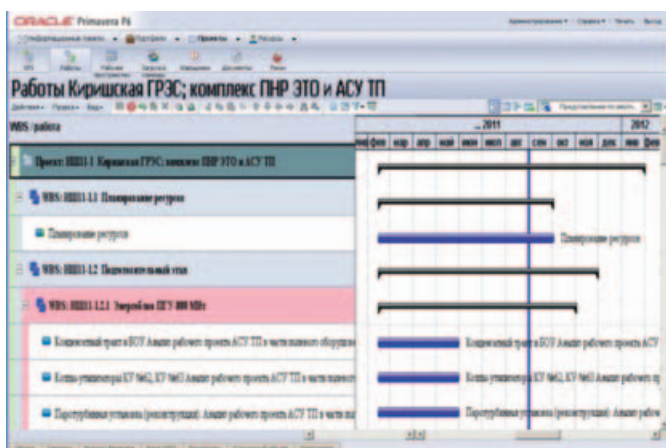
ORACLE Primavera P6

Работы Киришская ГРЭС; комплекс ПНР ЗТО и АСУ ТП

WBS / работа

2011

2012

Проект: ННН1-1 Киришская ГРЭС; комплекс ПНР ЗТО и АСУ ТП

WBS: ННН1-1.1 Планирование ресурсов

Планирование ресурсов

Планирование ресурсов

WBS: ННН1-1.2 Подготовительный этап

WBS: ННН1-1.2.1 Энергоблок ПГУ 800 МВт

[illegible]

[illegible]

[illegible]

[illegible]

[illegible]

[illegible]